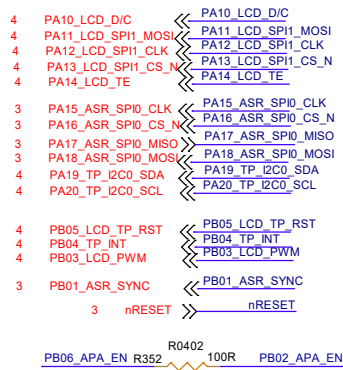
4 PA10_LCD_D/C PA10_LCD_D/C
4 PA11_LCD_SPI1_MOSI PA11_LCD_SPI1_MOSI
4 PA12_LCD_SPI1_CLK PA12_LCD_SPI1_CLK
4 PA13_LCD_SPI1_CS_N PA13_LCD_SPI1_CS_N
4 PA14_LCD_TE PA14_LCD_TE

3 PA15_ASR_SPI0_CLK PA15_ASR_SPI0_CLK
3 PA16_ASR_SPI0_CS_N PA16_ASR_SPI0_CS_N
3 PA17_ASR_SPI0_MISO PA17_ASR_SPI0_MISO
3 PA18_ASR_SPI0_MOSI PA18_ASR_SPI0_MOSI
4 PA19_TP_I2C0_SDA PA19_TP_I2C0_SDA
4 PA20_TP_I2C0_SCL PA20_TP_I2C0_SCL

4 PB05_LCD_TP_RST PB05_LCD_TP_RST
4 PB04_TP_INT PB04_TP_INT
4 PB03_LCD_PWM PB03_LCD_PWM

3 PB01_ASR_SYNC PB01_ASR_SYNC

3 nRESET nRESET

R0402
PB06_APA_EN R352 100R PB02_APA_EN